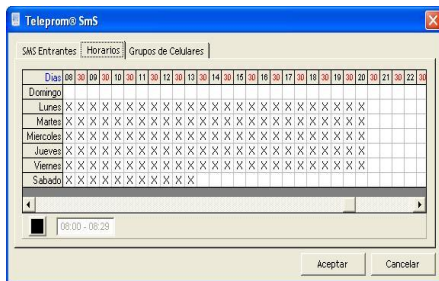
Teleprom® SmS

SMS Entrantes | Horarios | Grupos de Celulares

| Dias | 08 | 30 | 09 | 30 | 10 | 30 | 11 | 30 | 12 | 30 | 13 | 30 | 14 | 30 | 15 | 30 | 16 | 30 | 17 | 30 | 18 | 30 | 19 | 30 | 20 | 30 | 21 | 30 | 22 | 30 |
|---|---|---|---|---|---|---|---|---|---|---|---|---|---|---|---|---|---|---|---|---|---|---|---|---|---|---|---|---|---|---|
| Domingo | | | | | | | | | | | | | | | | | | | | | | | | | | | | | | |
| Lunes | X | X | X | X | X | X | X | X | X | X | X | X | X | X | X | X | X | X | X | X | X | X | X | X | | | | | | |
| Martes | X | X | X | X | X | X | X | X | X | X | X | X | X | X | X | X | X | X | X | X | X | X | X | X | | | | | | |
| Miercoles | X | X | X | X | X | X | X | X | X | X | X | X | X | X | X | X | X | X | X | X | X | X | X | X | | | | | | |
| Jueves | X | X | X | X | X | X | X | X | X | X | X | X | X | X | X | X | X | X | X | X | X | X | X | X | | | | | | |
| Viernes | X | X | X | X | X | X | X | X | X | X | X | X | X | X | X | X | X | X | X | X | X | X | X | X | | | | | | |
| Sabado | X | X | X | X | X | X | X | X | X | X | X | | | | | | | | | | | | | | | | | | | |

08:00 - 08:29

Aceptar Cancelar